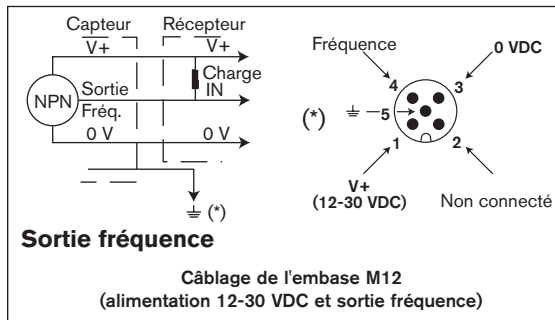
Capteur
Récepteur
V+
V+
NPN
Sortie
Fréq.
Charge
IN
0 V
0 V
⏚ (*)

Fréquence
0 VDC
4
3
(*)
⏚
5
1
2
V+
(12-30 VDC)
Non connecté

Sortie fréquence

Câblage de l'embase M12
(alimentation 12-30 VDC et sortie fréquence)